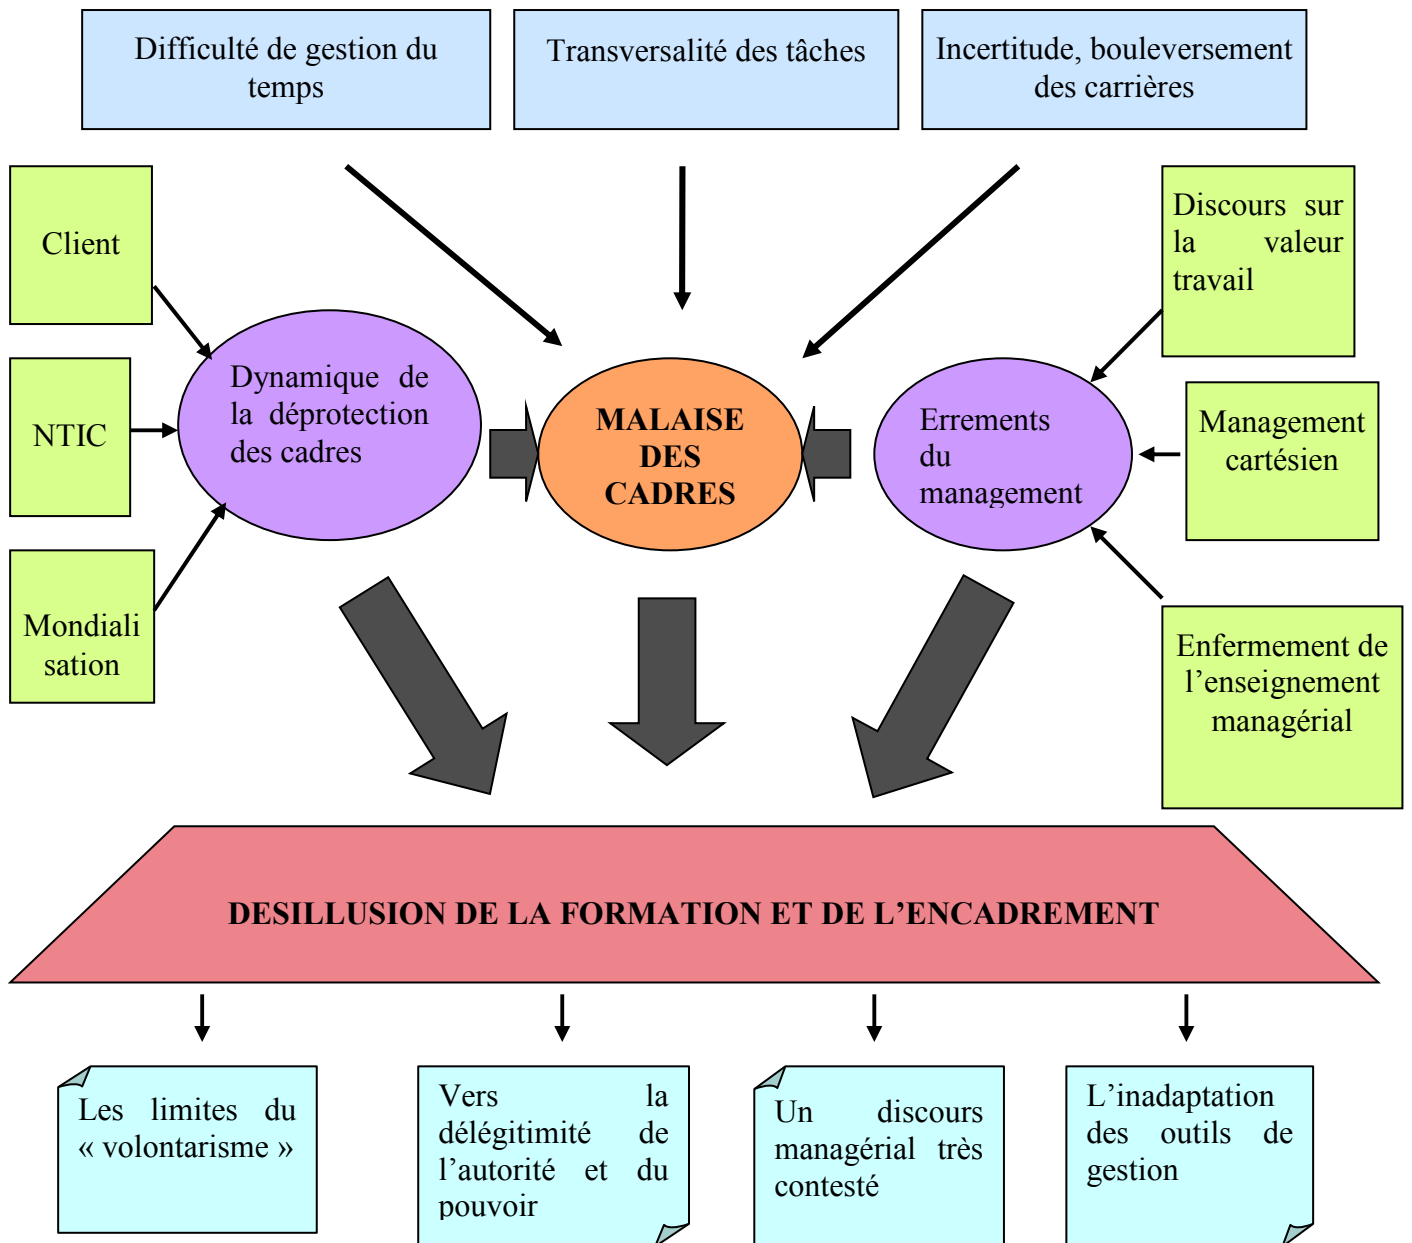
Difficulté de gestion du temps

Transversalité des tâches

Incertitude, bouleversement des carrières

Client

NTIC

Mondialisation

Dynamique de la déprotection des cadres

MALAISE DES CADRES

Errements du management

Discours sur la valeur travail

Management cartésien

Enfermement de l'enseignement managérial

DESILLUSION DE LA FORMATION ET DE L'ENCADREMENT

Les limites du « volontarisme »

Vers la délégitimité de l'autorité et du pouvoir

Un discours managérial très contesté

L'inadaptation des outils de gestion